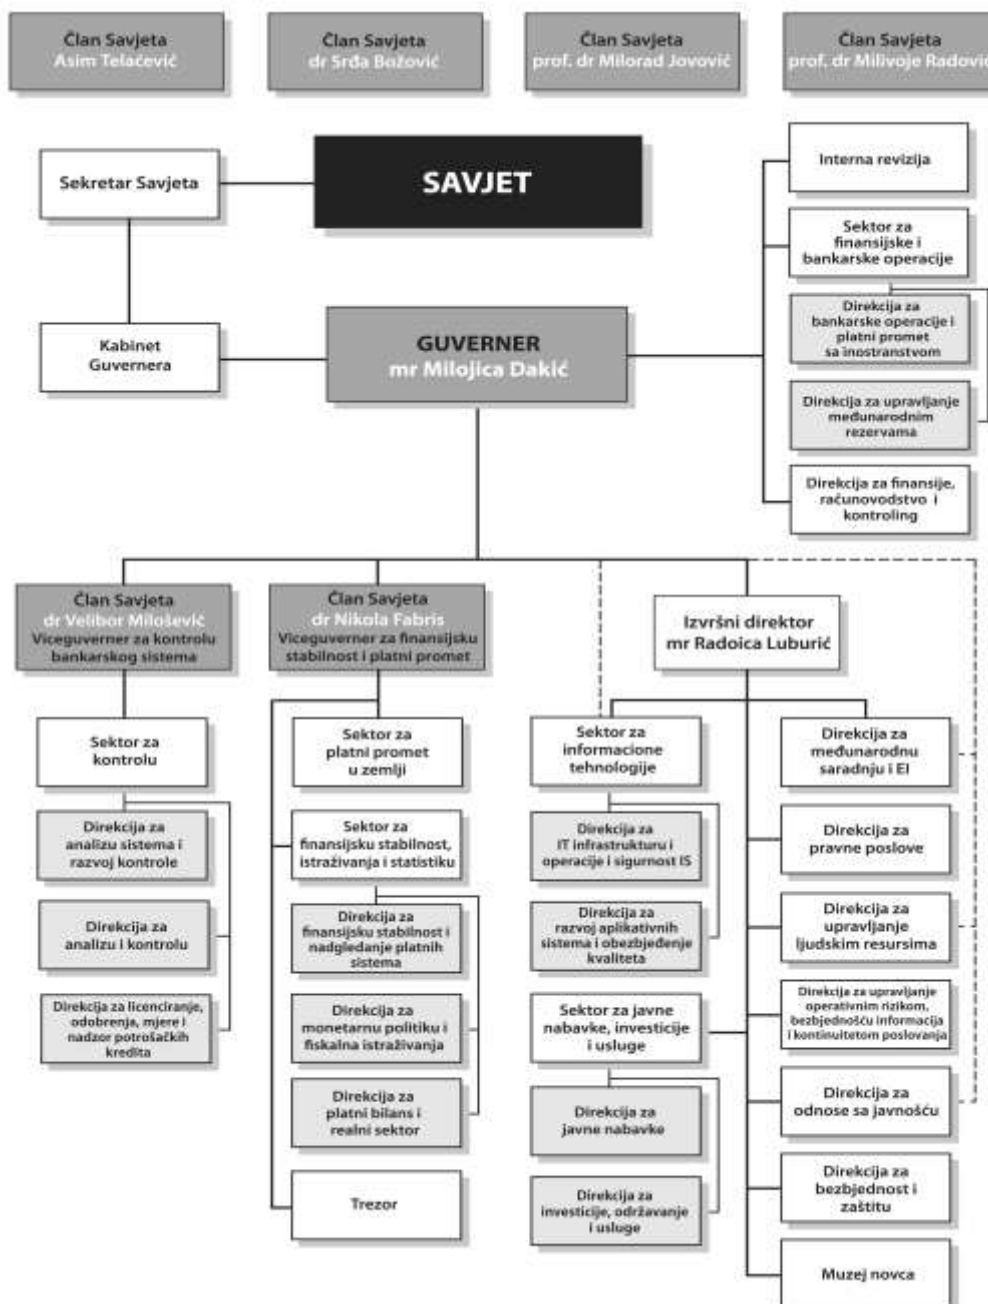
Član Savjeta
Asim Telaćević

Član Savjeta
dr Srđa Božović

Član Savjeta
prof. dr Milorad Jovović

Član Savjeta
prof. dr Milivoje Radovi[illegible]

Sekretar Savjeta

SAVJET

Interna revizija

Sektor za finansijske i bankarske operacije

Direkcija za bankarske operacije i platni promet sa inostranstvom

Direkcija za upravljanje međunarodnim rezervama

Direkcija za finansije, računovodstvo i kontroling

Kabinet Guvernera

GUVERNER
mr Milojica Dakić

Član Savjeta
dr Velibor Milošević
Viceguverner za kontrolu bankarskog sistema

Član Savjeta
dr Nikola Fabris
Viceguverner za finansijsku stabilnost i platni promet

Izvršni direktor
mr Radoica Luburić

Sektor za kontrolu

Direkcija za analizu sistema i razvoj kontrole

Direkcija za analizu i kontrolu

Direkcija za licenciranje, odobrenja, mjere i nadzor potrošačkih kredita

Sektor za platni promet u zemlji

Sektor za finansijsku stabilnost, istraživanja i statistiku

Direkcija za finansijsku stabilnost i nadgledanje platnih sistema

Direkcija za monetarnu politiku i fiskalna istraživanja

Direkcija za platni bilans i realni sektor

Trezor

Sektor za informacione tehnologije

Direkcija za IT infrastrukturu i operacije i sigurnost IS

Direkcija za razvoj aplikativnih sistema i obezbjeđenje kvaliteta

Sektor za javne nabavke, investicije i usluge

Direkcija za javne nabavke

Direkcija za investicije, održavanje i usluge

Direkcija za međunarodnu saradnju i EI

Direkcija za pravne poslove

Direkcija za upravljanje ljudskim resursima

Direkcija za upravljanje operativnim rizikom, bezbjednošću informacija i kontinuitetom poslovanja

Direkcija za odnose sa javnošću

Direkcija za bezbjednost i zaštitu

Muzej novca